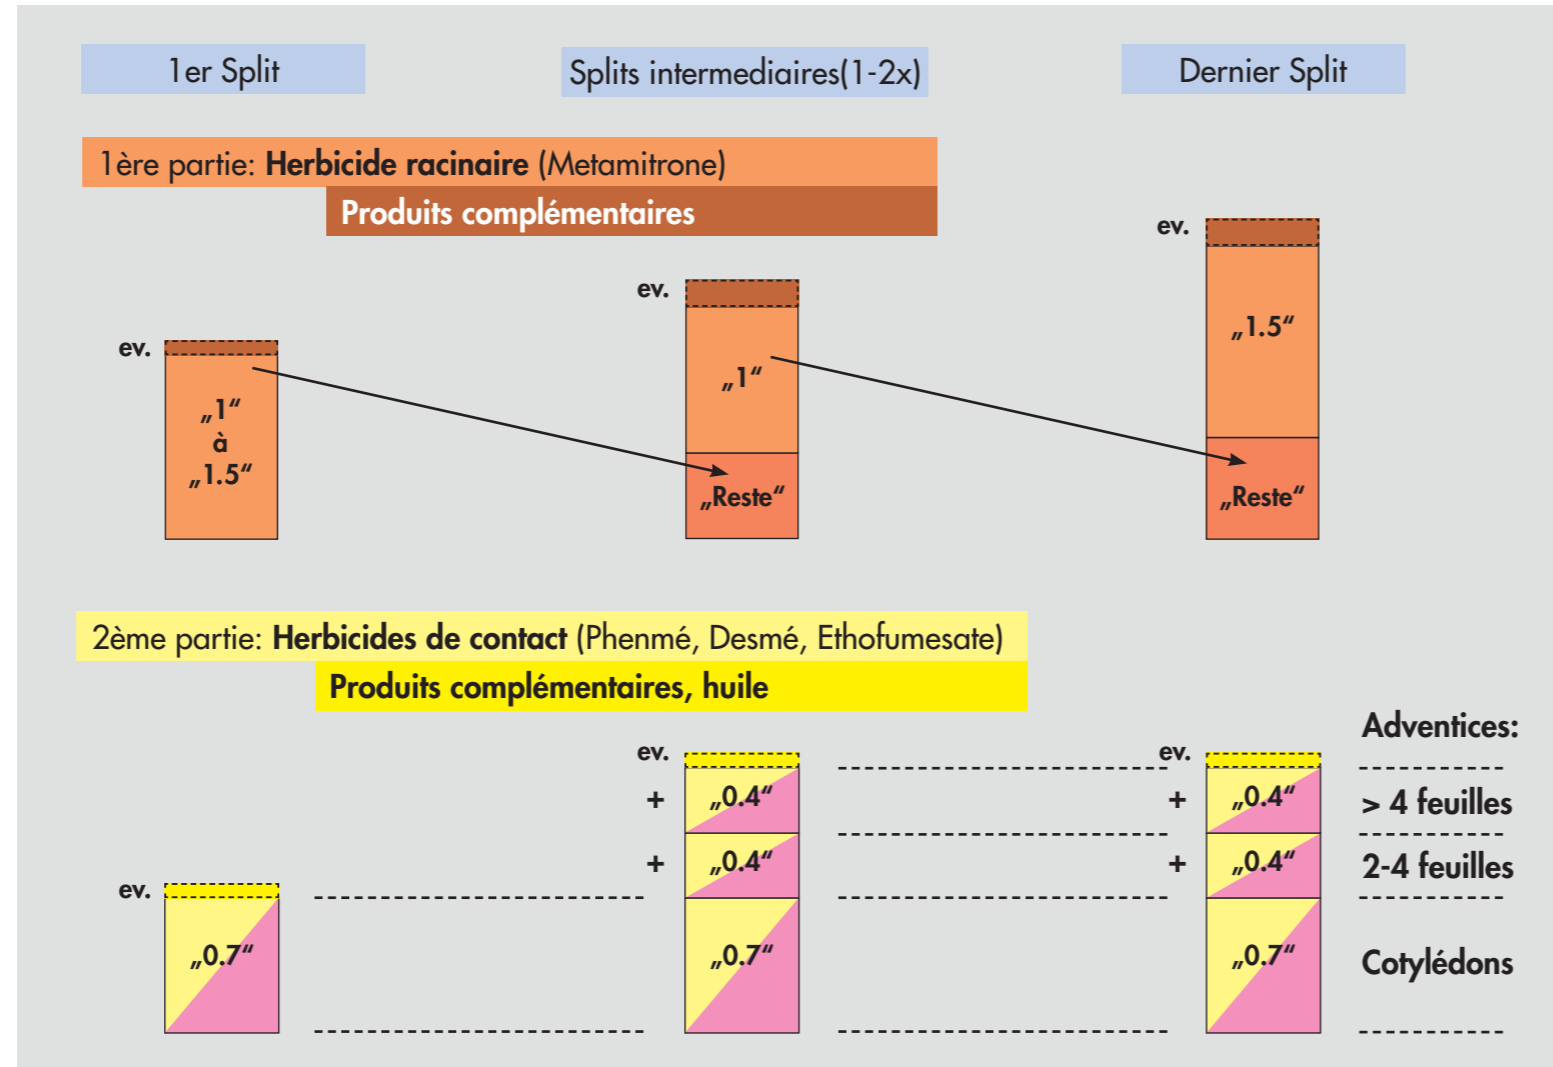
1er Split

Splits intermediaires(1-2x)

Dernier Split

1ère partie: **Herbicide racinaire** (Metamitrone)

**Produits complémentaires**

ev.

„1“
à
„1.5“

ev.

„1“

„Reste“

ev.

„1.5“

„Reste“

2ème partie: **Herbicides de contact** (Phenmé, Desmé, Ethofumesate)

**Produits complémentaires, huile**

ev.

„0.7“

ev.

+

„0.4“

+

„0.4“

„0.7“

ev.

+

„0.4“

+

„0.4“

„0.7“

Adventices:

> 4 feuilles

2-4 feuilles

Cotylédons